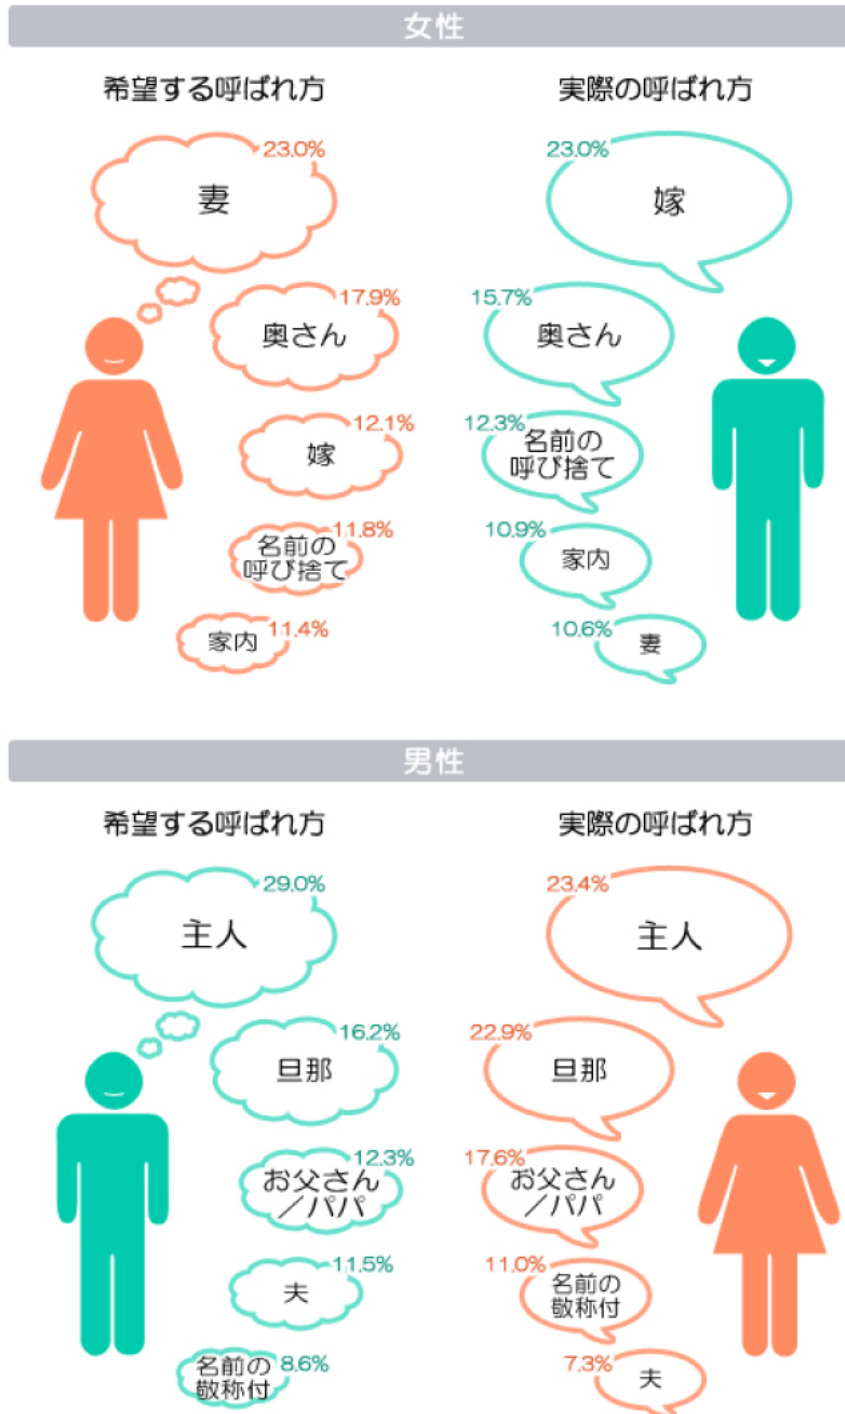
女性

希望する呼ばれ方

23.0%
妻

17.9%
奥さん

12.1%
嫁

11.8%
名前の呼び捨て

11.4%
家内

実際の呼ばれ方

23.0%
嫁

15.7%
奥さん

12.3%
名前の呼び捨て

10.9%
家内

10.6%
妻

男性

希望する呼ばれ方

29.0%
主人

16.2%
旦那

12.3%
お父さん／パパ

11.5%
夫

8.6%
名前の敬称付

実際の呼ばれ方

23.4%
主人

22.9%
旦那

17.6%
お父さん／パパ

11.0%
名前の敬称付

7.3%
夫